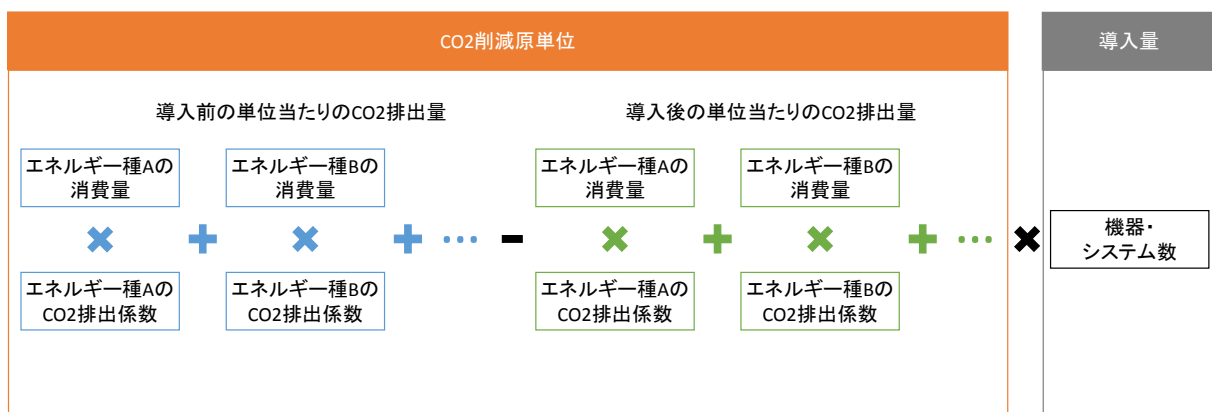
CO2削減原単位

導入量

導入前の単位当たりのCO2排出量

導入後の単位当たりのCO2排出量

エネルギー種Aの消費量 × エネルギー種Aの CO2排出係数 + エネルギー種Bの消費量 × エネルギー種Bの CO2排出係数 + … − エネルギー種Aの消費量 × エネルギー種Aの CO2排出係数 + エネルギー種Bの消費量 × エネルギー種Bの CO2排出係数 + … × 機器・システム数